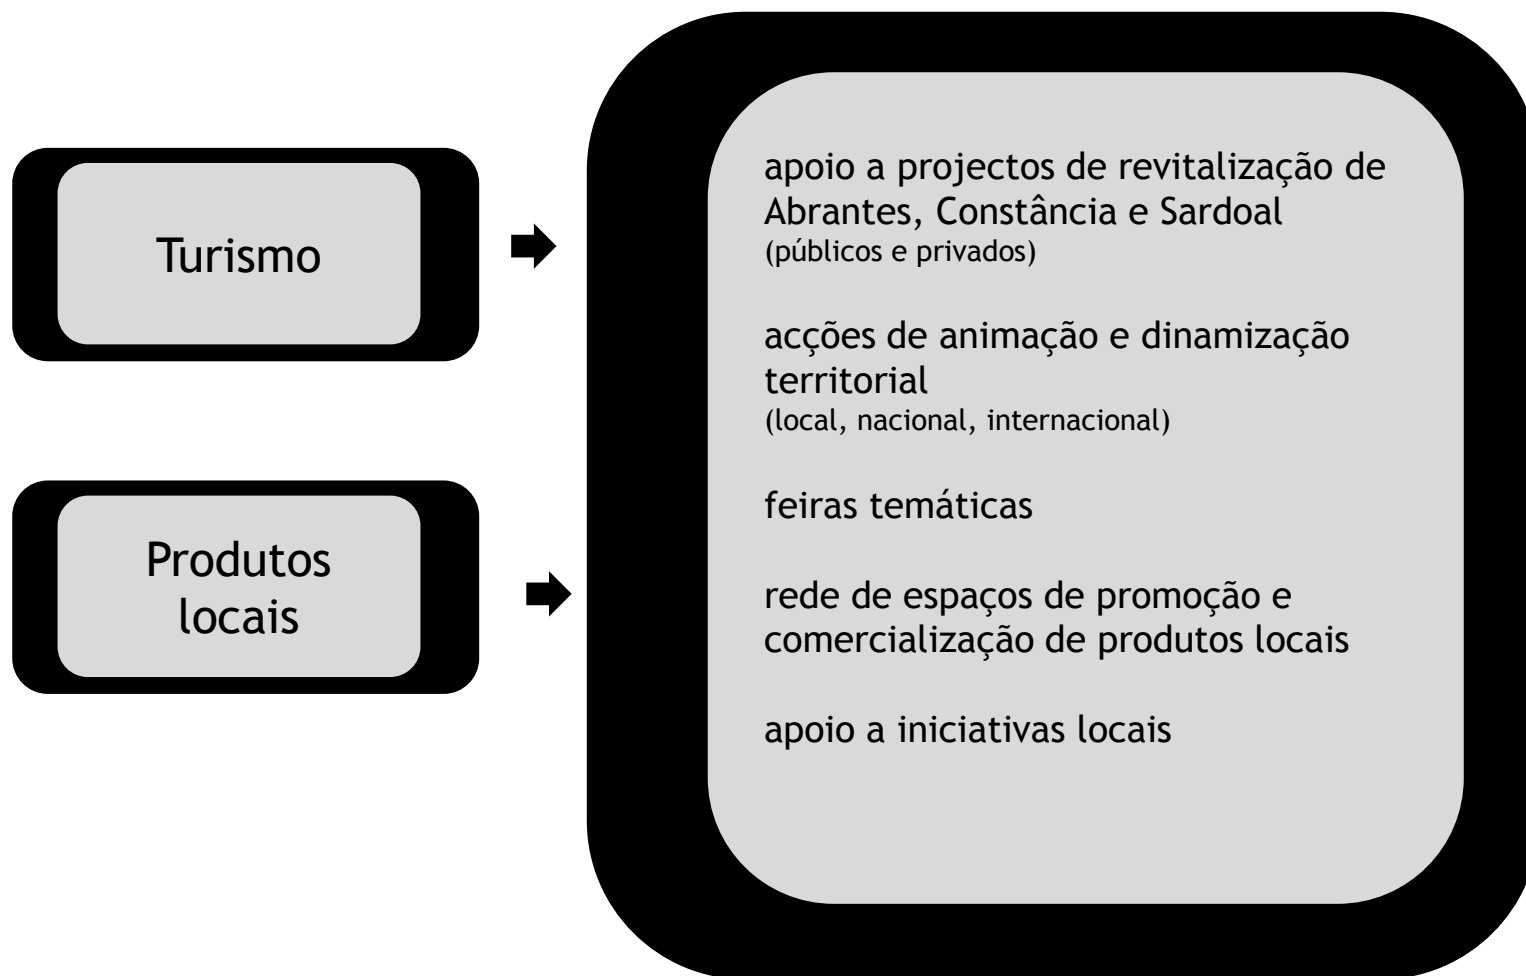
Turismo

Produtos locais

apoio a projectos de revitalização de Abrantes, Constância e Sardoal
(públicos e privados)

acções de animação e dinamização territorial
(local, nacional, internacional)

feiras temáticas

rede de espaços de promoção e comercialização de produtos locais

apoio a iniciativas locais